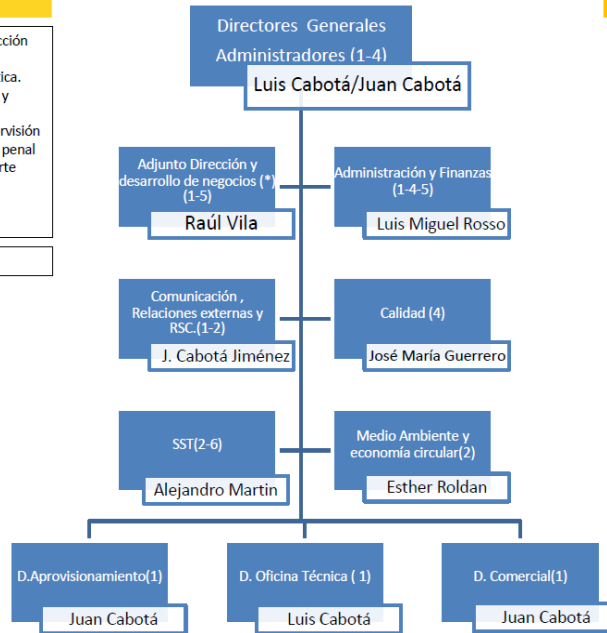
cción

ica.
y

rvisión
penal
rte

Directores Generales
Administradores (1-4)
Luis Cabotá/Juan Cabotá

Adjunto Dirección y desarrollo de negocios (*) (1-5)
Raúl Vila

Administración y Finanzas (1-4-5)
Luis Miguel Rosso

Comunicación , Relaciones externas y RSC.(1-2)
J. Cabotá Jiménez

Calidad (4)
José María Guerrero

SST(2-6)
Alejandro Martin

Medio Ambiente y economía circular(2)
Esther Roldan

D.Aprovisionamiento(1)
Juan Cabotá

D. Oficina Técnica ( 1)
Luis Cabotá

D. Comercial(1)
Juan Cabotá